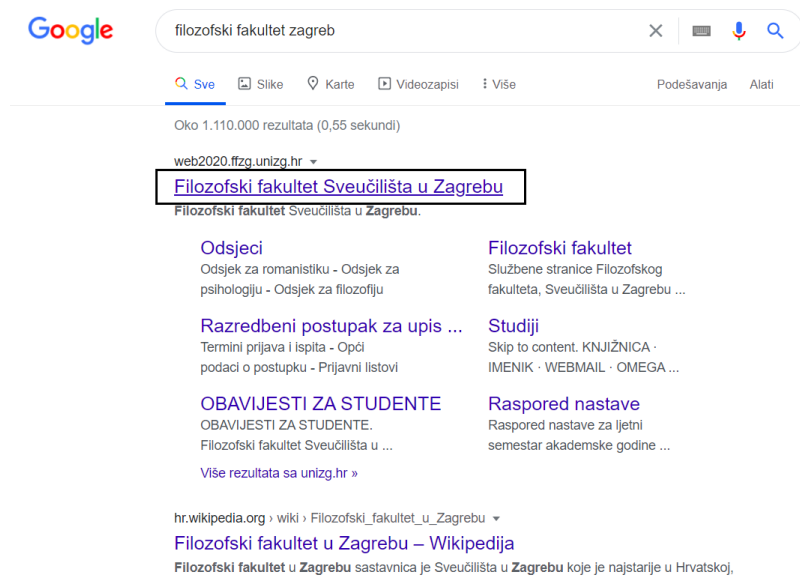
Google

filozofski fakultet zagreb

Sve Slike Karte Videozapisi Više Podešavanja Alati

Oko 1.110.000 rezultata (0,55 sekundi)

web2020.ffzg.unizg.hr

Filozofski fakultet Sveučilišta u Zagrebu

Filozofski fakultet Sveučilišta u Zagrebu.

Odsjeci
Odsjek za romanistiku - Odsjek za psihologiju - Odsjek za filozofiju

Filozofski fakultet
Službene stranice Filozofskog fakulteta, Sveučilišta u Zagrebu ...

Razredbeni postupak za upis ...
Termini prijava i ispita - Opći podaci o postupku - Prijavni listovi

Studiji
Skip to content. KNJIŽNICA · IMENIK · WEBMAIL · OMEGA ...

OBAVIJESTI ZA STUDENTE
OBAVIJESTI ZA STUDENTE. Filozofski fakultet Sveučilišta u ...

Raspored nastave
Raspored nastave za ljetni semestar akademske godine ...

Više rezultata sa unizg.hr »

hr.wikipedia.org › wiki › Filozofski_fakultet_u_Zagrebu

Filozofski fakultet u Zagrebu – Wikipedija

Filozofski fakultet u Zagrebu sastavnica je Sveučilišta u Zagrebu koje je najstarije u Hrvatskoj,